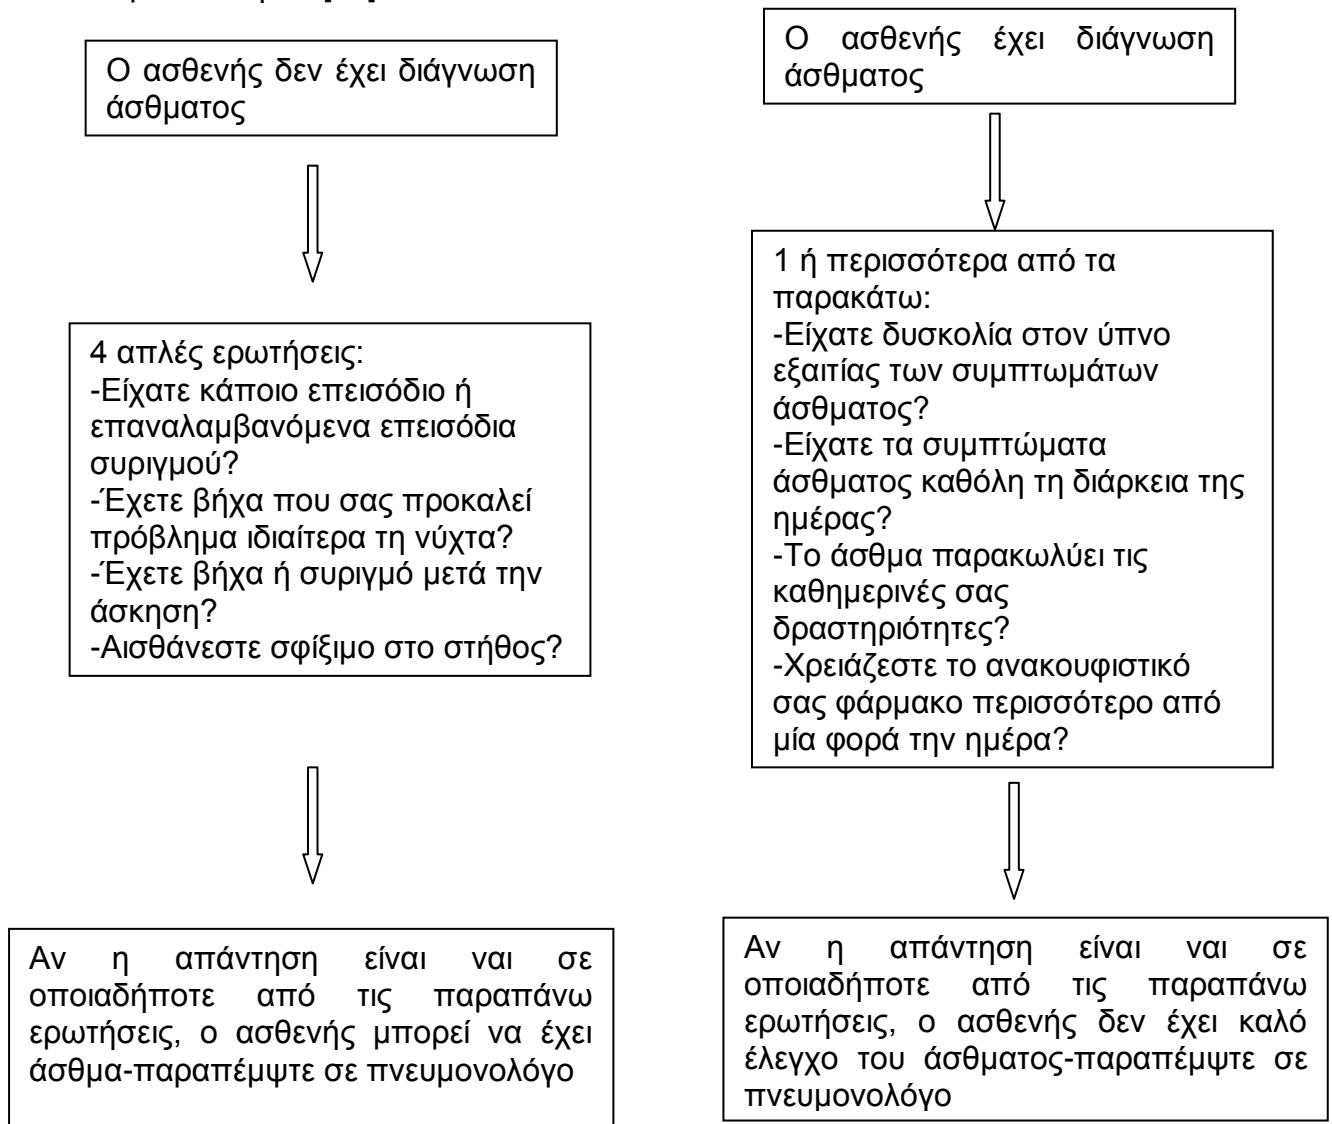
Ο ασθενής δεν έχει διάγνωση άσθματος

4 απλές ερωτήσεις:
-Είχατε κάποιο επεισόδιο ή επαναλαμβανόμενα επεισόδια συριγμού?
-Έχετε βήχα που σας προκαλεί πρόβλημα ιδιαίτερα τη νύχτα?
-Έχετε βήχα ή συριγμό μετά την άσκηση?
-Αισθάνεστε σφίξιμο στο στήθος?

Αν η απάντηση είναι ναι σε οποιαδήποτε από τις παραπάνω ερωτήσεις, ο ασθενής μπορεί να έχει άσθμα-παραπέμψτε σε πνευμονολόγο

Ο ασθενής έχει διάγνωση άσθματος

1 ή περισσότερα από τα παρακάτω:
-Είχατε δυσκολία στον ύπνο εξαιτίας των συμπτωμάτων άσθματος?
-Είχατε τα συμπτώματα άσθματος καθόλη τη διάρκεια της ημέρας?
-Το άσθμα παρακωλύει τις καθημερινές σας δραστηριότητες?
-Χρειάζεστε το ανακουφιστικό σας φάρμακο περισσότερο από μία φορά την ημέρα?

Αν η απάντηση είναι ναι σε οποιαδήποτε από τις παραπάνω ερωτήσεις, ο ασθενής δεν έχει καλό έλεγχο του άσθματος-παραπέμψτε σε πνευμονολόγο